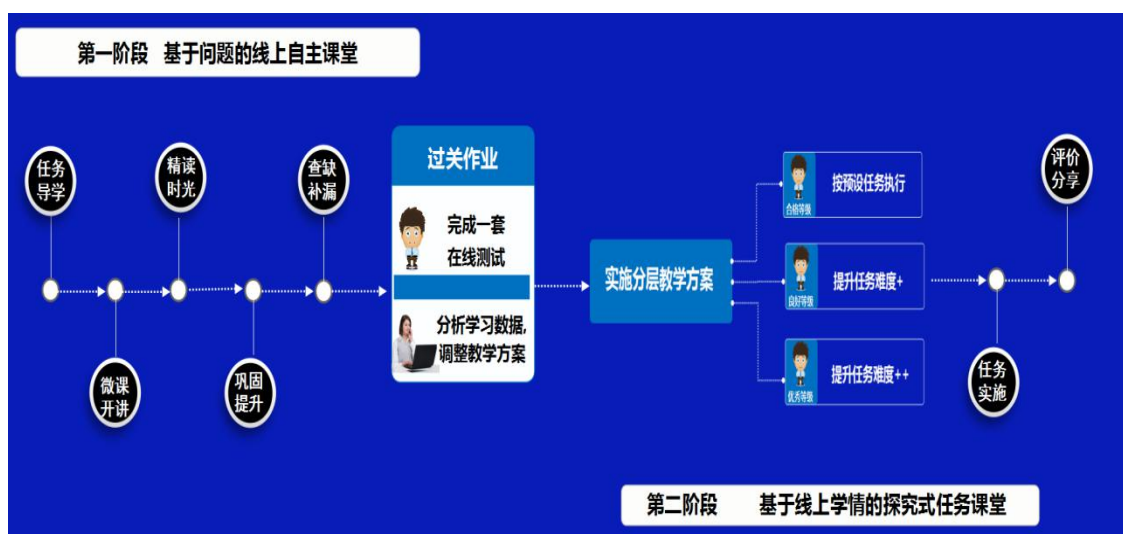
第一阶段 基于问题的线上自主课堂

任务导学

精读时光

查缺补漏

微课开讲

巩固提升

过关作业

完成一套在线测试

分析学习数据,调整教学方案

实施分层教学方案

合格等级

按预设任务执行

良好等级

提升任务难度+

优秀等级

提升任务难度++

评价分享

任务实施

第二阶段 基于线上学情的探究式任务课堂